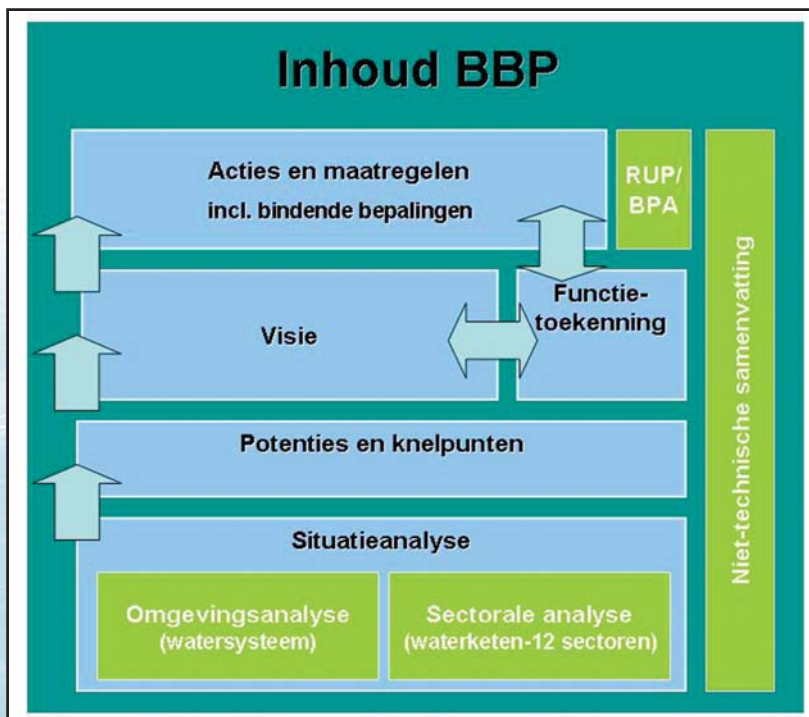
Inhoud BBP

Acties en maatregelen
incl. bindende bepalingen

RUP/
BPA

Niet-technische samenvatting

Visie

Functietoekenning

Potenties en knelpunten

Situatieanalyse

Omgevingsanalyse
(watersysteem)

Sectorale analyse
(waterketen-12 sectoren)